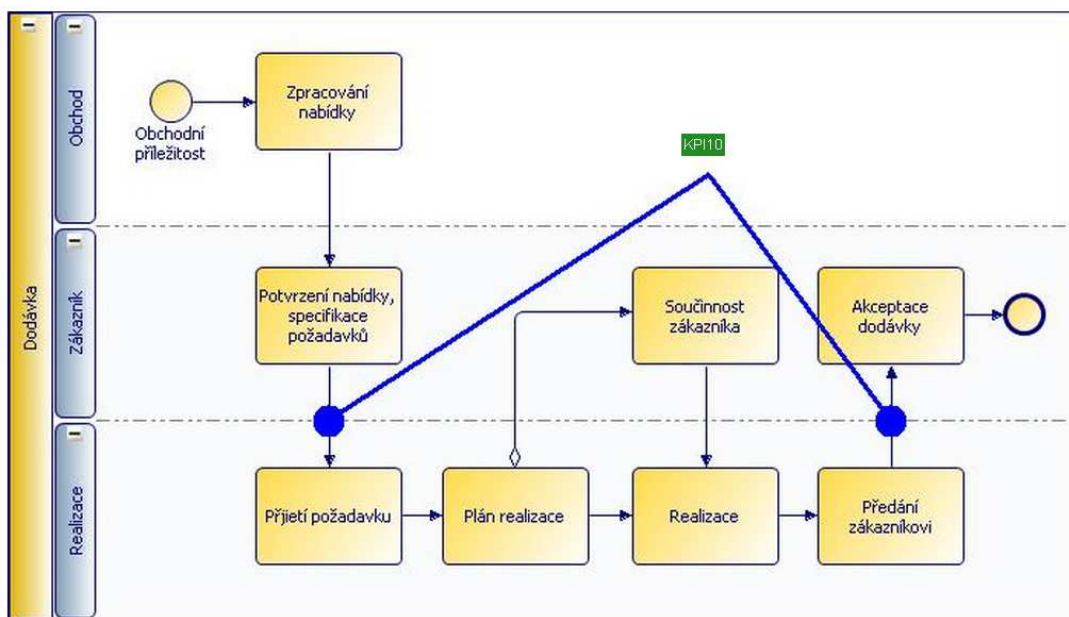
Dodávka

Obchod

Zákazník

Realizace

Obchodní příležitost

Zpracování nabídky

KPI10

Potvrzení nabídky, specifikace požadavků

Součinnost zákazníka

Akceptace dodávky

Přijetí požadavku

Plán realizace

Realizace

Předání zákazníkovi